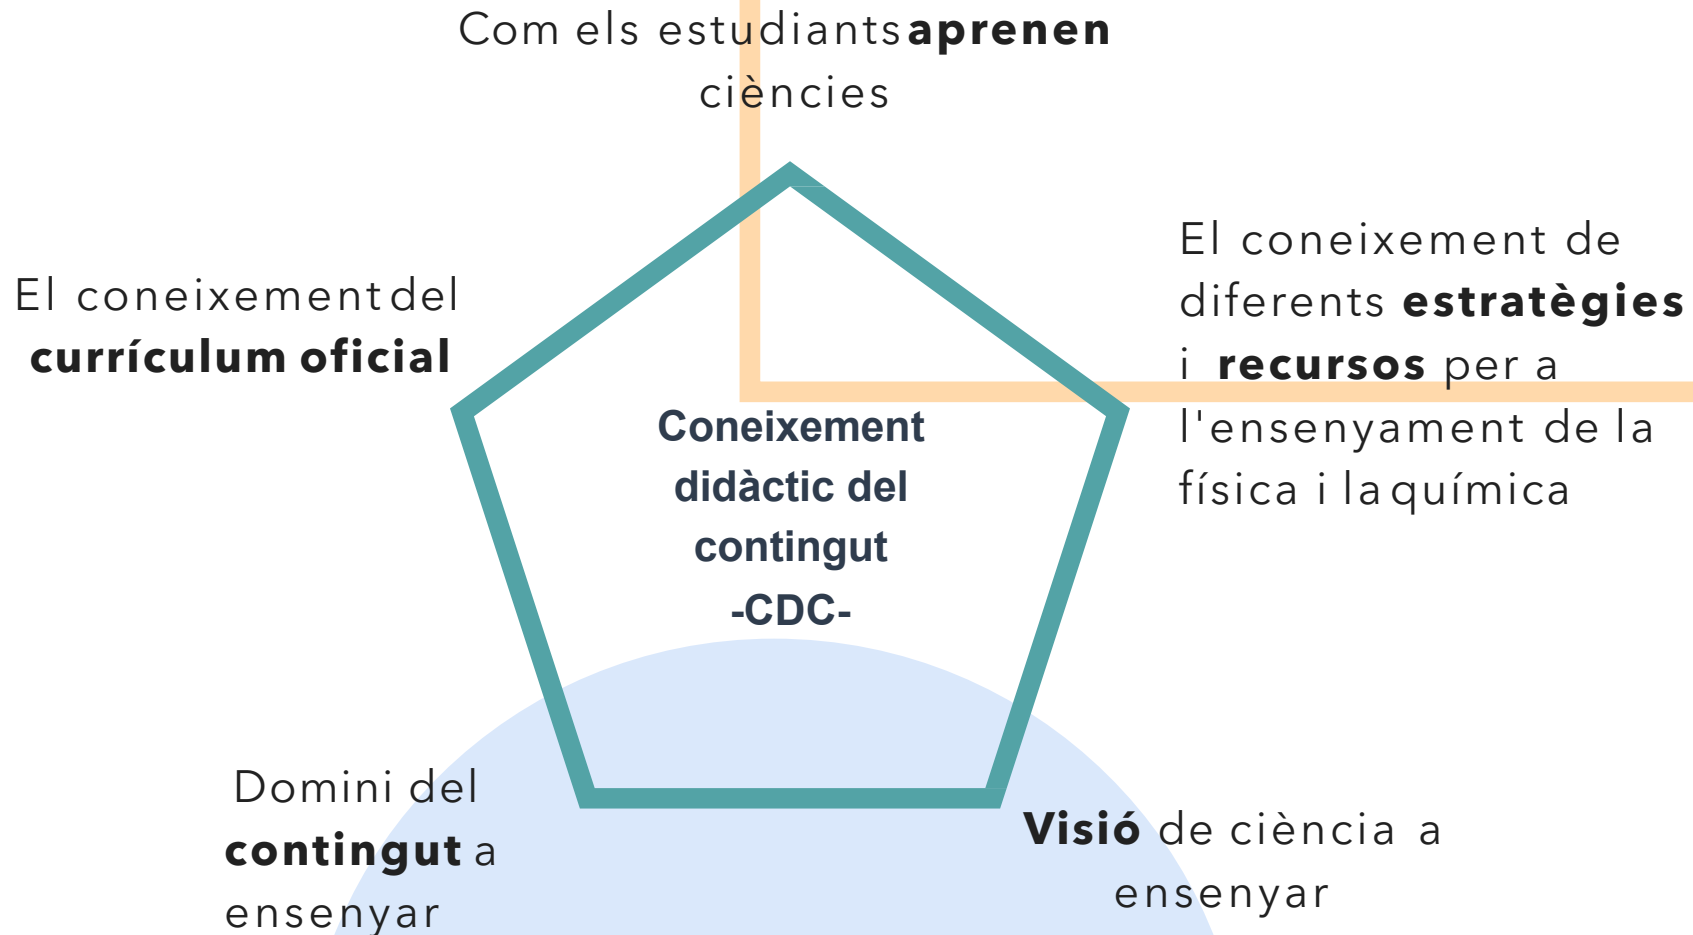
Com els estudiants **aprenen** ciències

El coneixement del **currículum oficial**

El coneixement de diferents **estratègies** i **recursos** per a l'ensenyament de la física i la química

Coneixement didàctic del contingut -CDC-

Domini del **contingut** a ensenyar

**Visió** de ciència a ensenyar